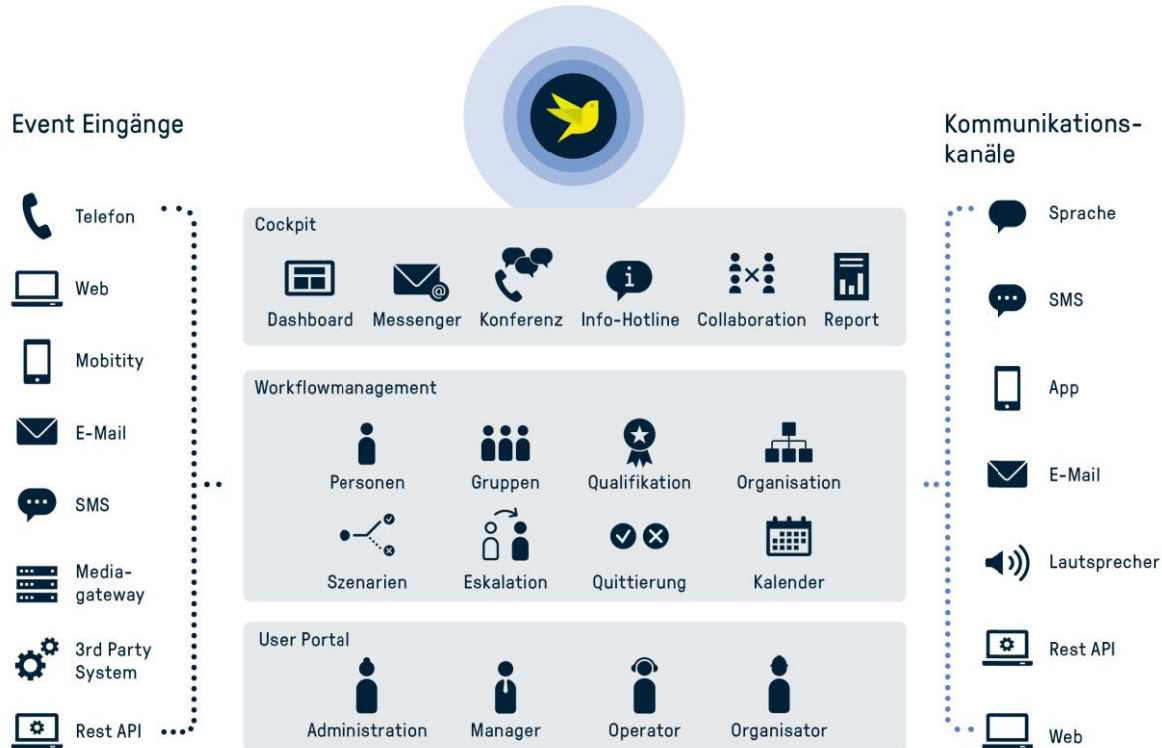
Event Eingänge

Telefon

Web

Mobitity

E-Mail

SMS

Media-gateway

3rd Party System

Rest API

Cockpit

Dashboard

Messenger

Konferenz

Info-Hotline

Collaboration

Report

Workflowmanagement

Personen

Gruppen

Qualifikation

Organisation

Szenarien

Eskalation

Quittierung

Kalender

User Portal

Administration

Manager

Operator

Organisator

Kommunikations-kanäle

Sprache

SMS

App

E-Mail

Lautsprecher

Rest API

Web